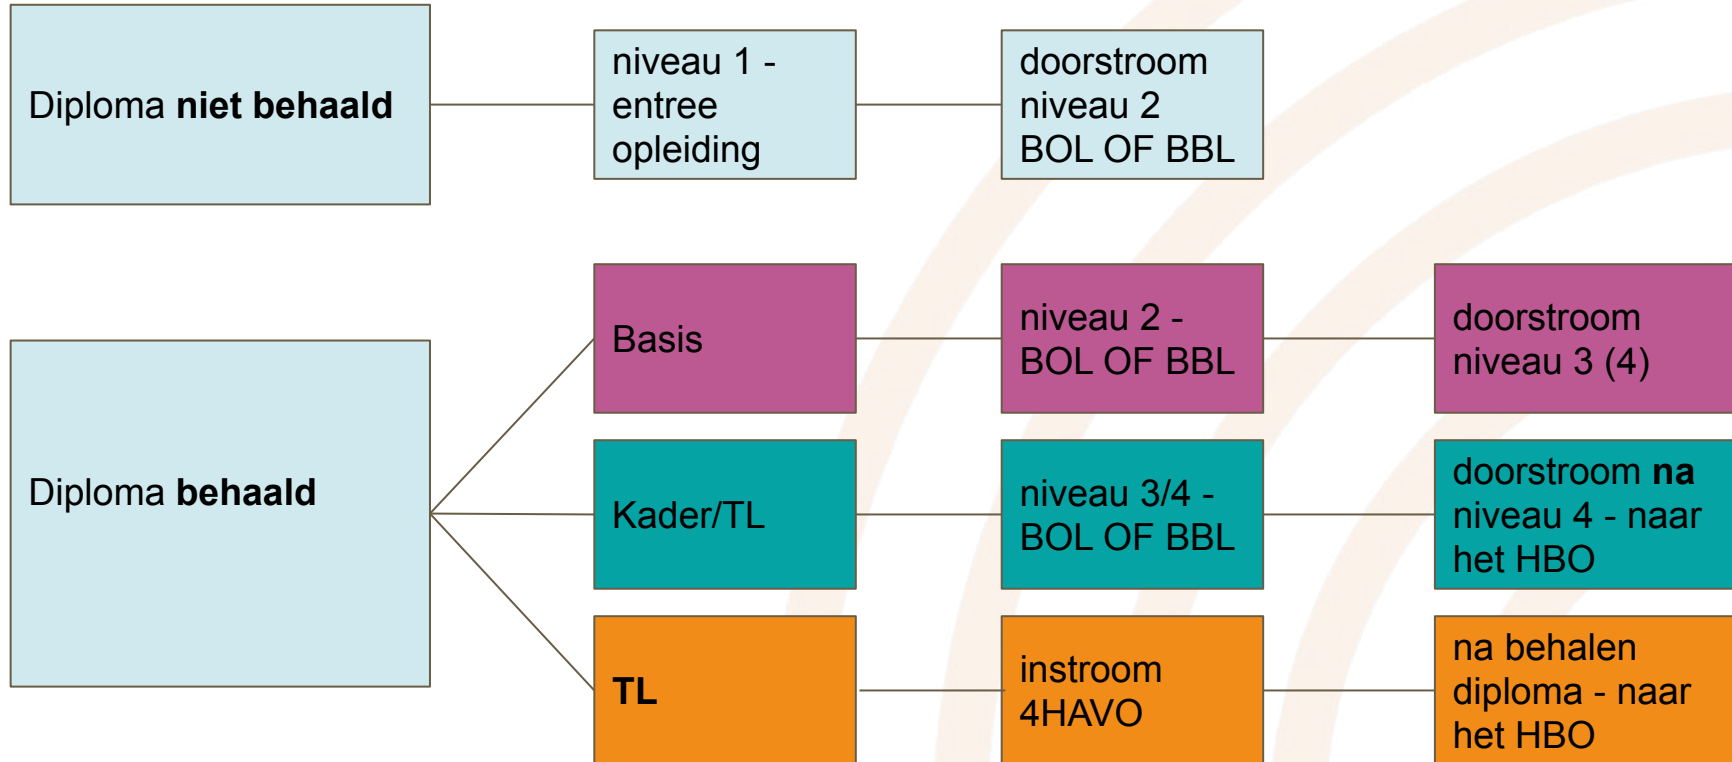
Diploma **niet behaald**

niveau 1 - entree opleiding

doorstroom niveau 2 BOL OF BBL

Diploma **behaald**

Basis

niveau 2 - BOL OF BBL

doorstroom niveau 3 (4)

Kader/TL

niveau 3/4 - BOL OF BBL

doorstroom **na** niveau 4 - naar het HBO

**TL**

instroom 4HAVO

na behalen diploma - naar het HBO